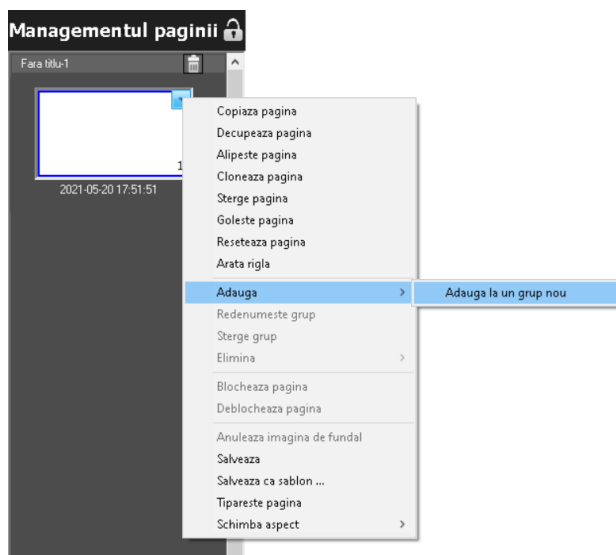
Managementul paginii

Fara titlu-1

1

2021-05-20 17:51:51

Copiaza pagina
Decupeaza pagina
Alipeste pagina
Cloneaza pagina
Sterge pagina
Goleste pagina
Reseteaza pagina
Arata rigla
Adauga
Redenumeste grup
Sterge grup
Elimina
Blocheaza pagina
Deblocheaza pagina
Anuleaza imagina de fundal
Salveaza
Salveaza ca sablon ...
Tipareste pagina
Schimba aspect

Adauga la un grup nou